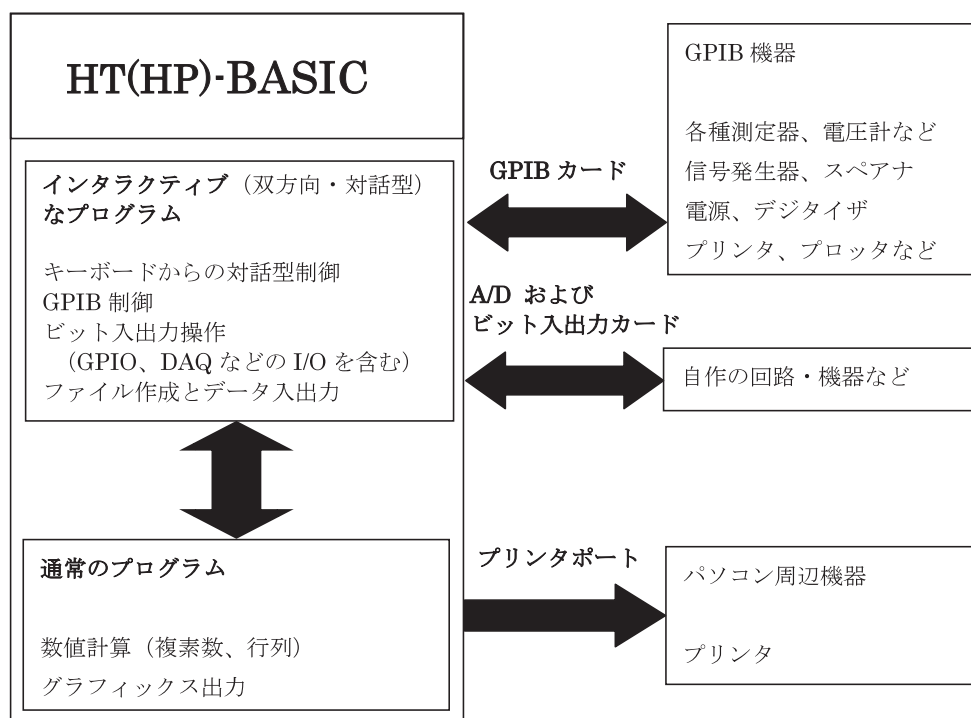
HT(HP)-BASIC

インタラクティブ（双方向・対話型）なプログラム

キーボードからの対話型制御
GPIB 制御
ビット入出力操作
（GPIO、DAQ などの I/O を含む）
ファイル作成とデータ入出力

通常のプログラム

数値計算（複素数、行列）
グラフィックス出力

GPIB カード

A/D および
ビット入出力カード

プリンタポート

GPIB 機器

各種測定器、電圧計など
信号発生器、スペアナ
電源、デジタイザ
プリンタ、プロッタなど

自作の回路・機器など

パソコン周辺機器

プリンタ